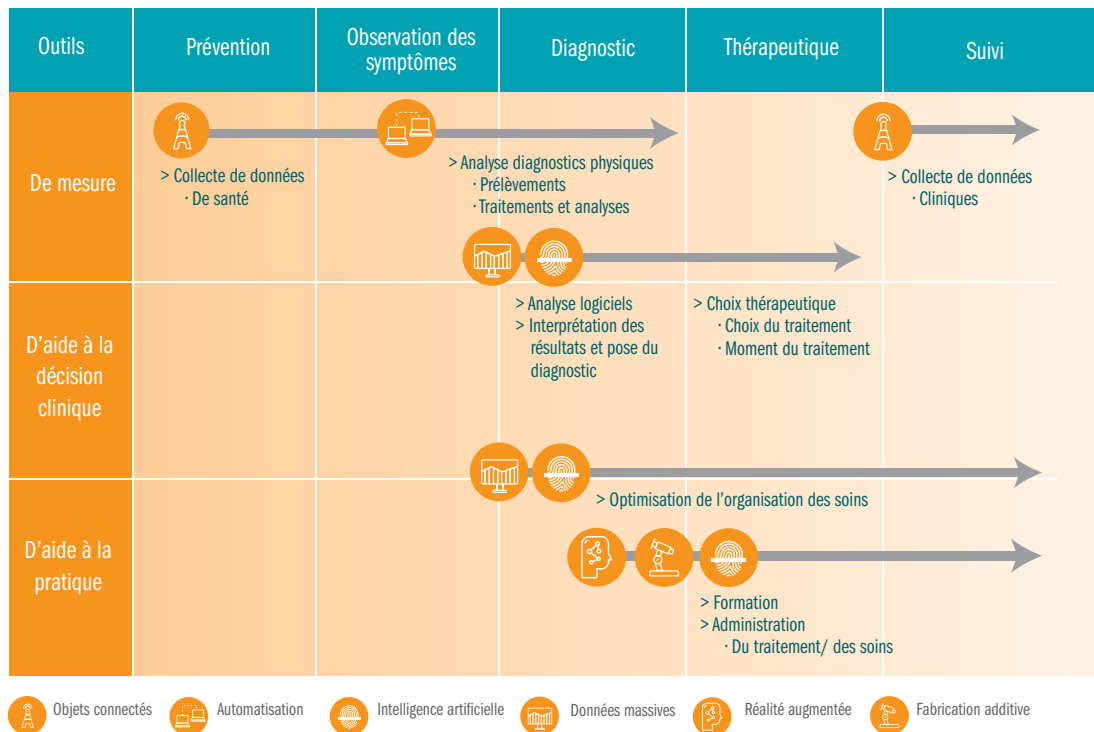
| Outils | Prévention | Observation des symptômes | Diagnostic | Thérapeutique | Suivi |
|---|---|---|---|---|---|
| De mesure | > Collecte de données · De santé | > Analyse diagnostics physiques · Prélèvements · Traitements et analyses | | | > Collecte de données · Cliniques |
| D'aide à la décision clinique | | | > Analyse logiciels > Interprétation des résultats et pose du diagnostic | > Choix thérapeutique · Choix du traitement · Moment du traitement | |
| D'aide à la pratique | | | > Optimisation de l'organisation des soins | > Formation > Administration · Du traitement/ des soins | |

Objets connectés
Automatisation
Intelligence artificielle
Données massives
Réalité augmentée
Fabrication additive